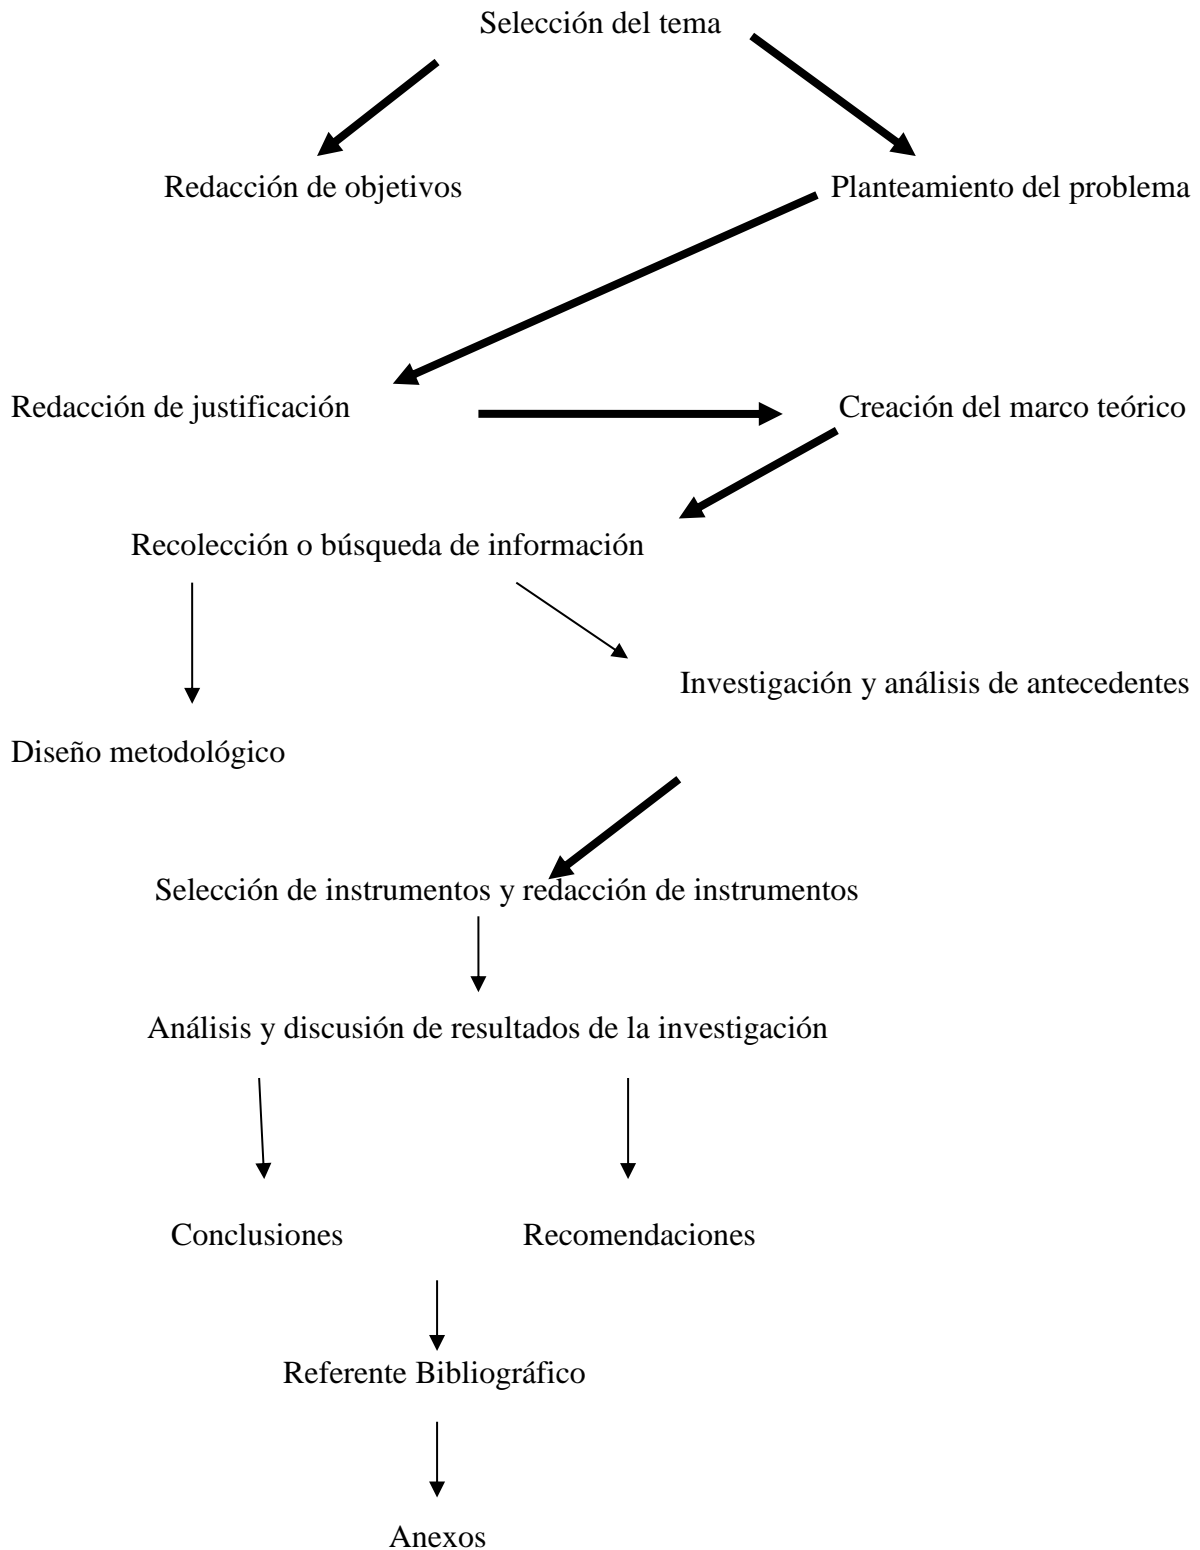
Selección del tema

Redacción de objetivos

Planteamiento del problema

Redacción de justificación

Creación del marco teórico

Recolección o búsqueda de información

Investigación y análisis de antecedentes

Diseño metodológico

Selección de instrumentos y redacción de instrumentos

Análisis y discusión de resultados de la investigación

Conclusiones

Recomendaciones

Referente Bibliográfico

Anexos